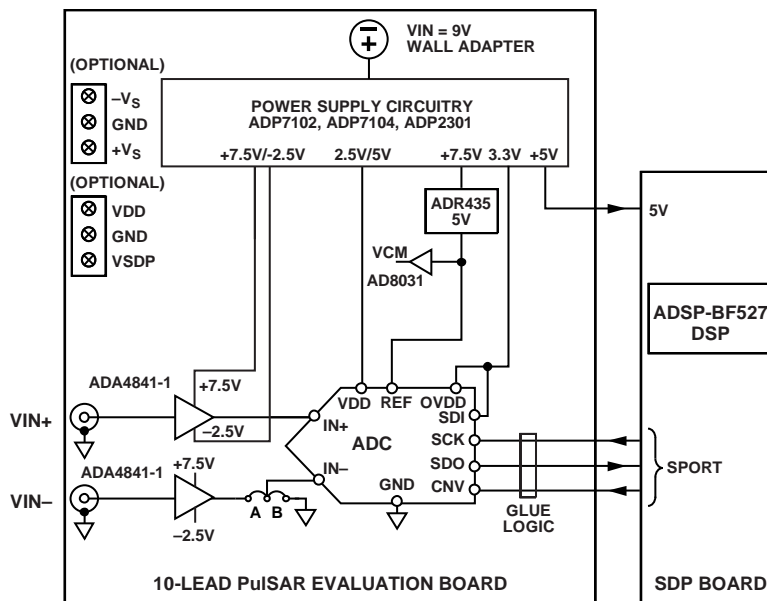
VIN = 9V
WALL ADAPTER

(OPTIONAL)
$-V_S$
GND
$+V_S$

(OPTIONAL)
VDD
GND
VSDP

POWER SUPPLY CIRCUITRY
ADP7102, ADP7104, ADP2301

+7.5V/–2.5V
2.5V/5V
+7.5V
3.3V
+5V

ADR435
5V

VCM
AD8031

5V

ADSP-BF527
DSP

ADA4841-1
+7.5V
–2.5V
VIN+

VDD
REF
OVDD
SDI
IN+
ADC
SCK
SDO
CNV
IN–
GND

ADA4841-1
+7.5V
–2.5V
VIN–
A
B

GLUE
LOGIC

SPORT

10-LEAD PulSAR EVALUATION BOARD
SDP BOARD